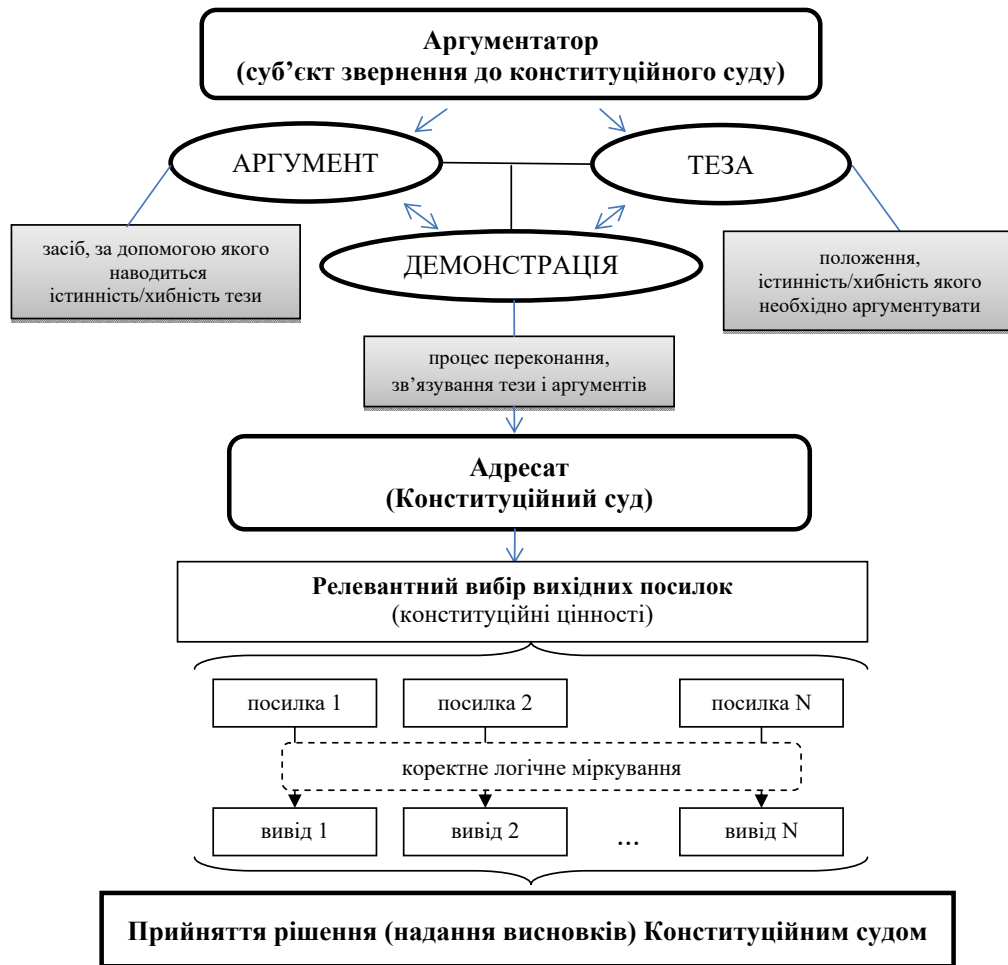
**Аргументатор**
**(суб'єкт звернення до конституційного суду)**

АРГУМЕНТ

ТЕЗА

засіб, за допомогою якого наводиться істинність/хибність тези

ДЕМОНСТРАЦІЯ

положення, істинність/хибність якого необхідно аргументувати

процес переконання, зв'язування тези і аргументів

**Адресат**
**(Конституційний суд)**

**Релевантний вибір вихідних посилок**
(конституційні цінності)

посилка 1

посилка 2

посилка N

коректне логічне міркування

вивід 1

вивід 2

...

вивід N

**Прийняття рішення (надання висновків) Конституційним судом**